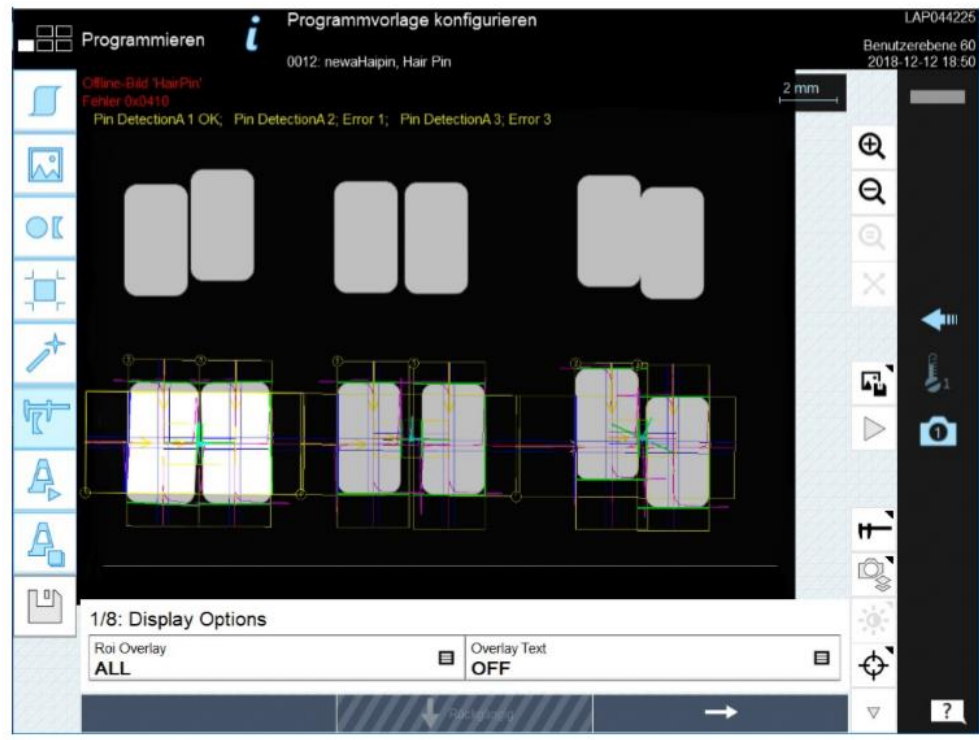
Programmieren

Programmvorlage konfigurieren

0012: newaHaipin, Hair Pin

LAP044225

Benutzerebene 60
2018-12-12 18:50

Offline-Bild 'HairPin'
Fehler 0x0410
Pin DetectionA 1 OK; Pin DetectionA 2; Error 1; Pin DetectionA 3; Error 3

2 mm

1

1/8: Display Options

Roi Overlay
ALL

Overlay Text
OFF

Rückgängig

?